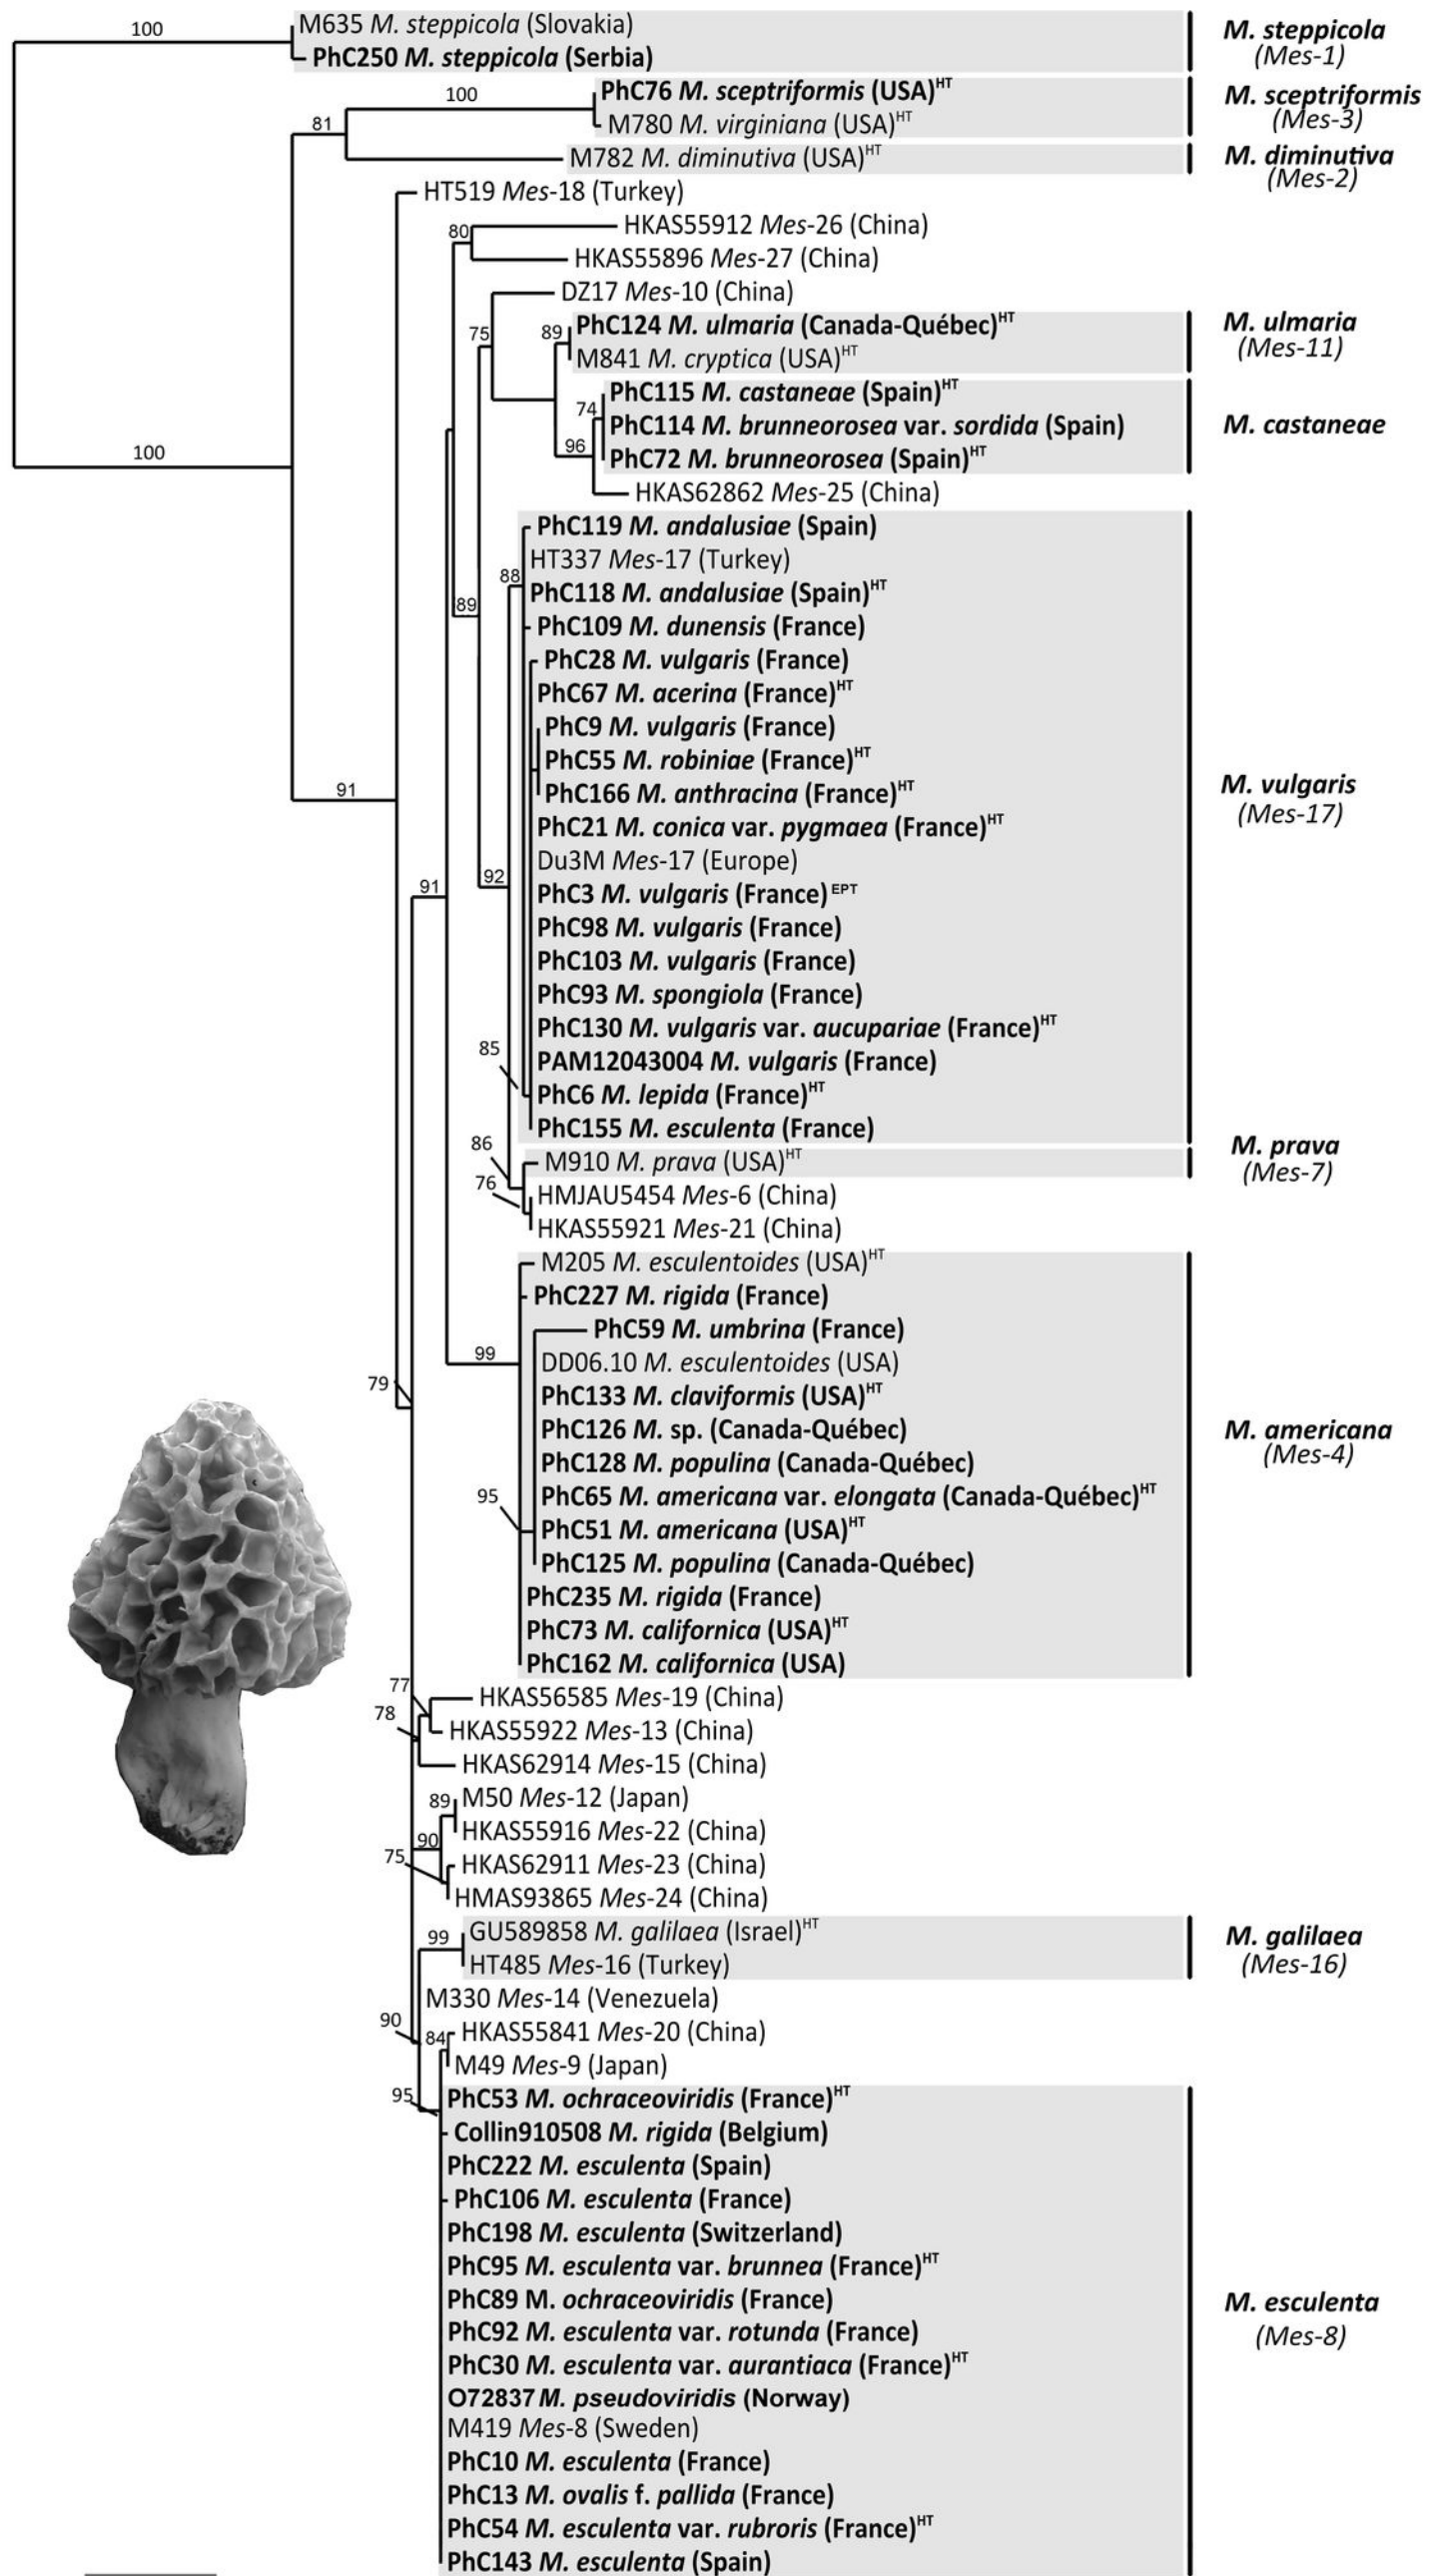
100
M635 *M. steppicola* (Slovakia)
PhC250 *M. steppicola* (Serbia)
*M. steppicola* (*Mes-1*)

81
100
PhC76 *M. sceptriformis* (USA)$^{HT}$
M780 *M. virginiana* (USA)$^{HT}$
*M. sceptriformis* (*Mes-3*)

M782 *M. diminutiva* (USA)$^{HT}$
*M. diminutiva* (*Mes-2*)

HT519 *Mes*-18 (Turkey)
80
HKAS55912 *Mes*-26 (China)
HKAS55896 *Mes*-27 (China)
DZ17 *Mes*-10 (China)
75
89
PhC124 *M. ulmaria* (Canada-Québec)$^{HT}$
M841 *M. cryptica* (USA)$^{HT}$
*M. ulmaria* (*Mes-11*)

100
74
PhC115 *M. castaneae* (Spain)$^{HT}$
PhC114 *M. brunneorosea* var. *sordida* (Spain)
96
PhC72 *M. brunneorosea* (Spain)$^{HT}$
*M. castaneae*
HKAS62862 *Mes*-25 (China)

PhC119 *M. andalusiae* (Spain)
HT337 *Mes*-17 (Turkey)
88
PhC118 *M. andalusiae* (Spain)$^{HT}$
89
PhC109 *M. dunensis* (France)
PhC28 *M. vulgaris* (France)
PhC67 *M. acerina* (France)$^{HT}$
PhC9 *M. vulgaris* (France)
PhC55 *M. robiniae* (France)$^{HT}$
91
PhC166 *M. anthracina* (France)$^{HT}$
PhC21 *M. conica* var. *pygmaea* (France)$^{HT}$
Du3M *Mes*-17 (Europe)
91
92
PhC3 *M. vulgaris* (France) $^{EPT}$
PhC98 *M. vulgaris* (France)
PhC103 *M. vulgaris* (France)
PhC93 *M. spongiola* (France)
PhC130 *M. vulgaris* var. *aucupariae* (France)$^{HT}$
85
PAM12043004 *M. vulgaris* (France)
PhC6 *M. lepida* (France)$^{HT}$
PhC155 *M. esculenta* (France)
*M. vulgaris* (*Mes-17*)

86
M910 *M. prava* (USA)$^{HT}$
*M. prava* (*Mes-7*)
76
HMJAU5454 *Mes*-6 (China)
HKAS55921 *Mes*-21 (China)

M205 *M. esculentoides* (USA)$^{HT}$
PhC227 *M. rigida* (France)
PhC59 *M. umbrina* (France)
99
DD06.10 *M. esculentoides* (USA)
79
PhC133 *M. claviformis* (USA)$^{HT}$
PhC126 *M.* sp. (Canada-Québec)
PhC128 *M. populina* (Canada-Québec)
95
PhC65 *M. americana* var. *elongata* (Canada-Québec)$^{HT}$
PhC51 *M. americana* (USA)$^{HT}$
PhC125 *M. populina* (Canada-Québec)
PhC235 *M. rigida* (France)
PhC73 *M. californica* (USA)$^{HT}$
PhC162 *M. californica* (USA)
*M. americana* (*Mes-4*)

77
HKAS56585 *Mes*-19 (China)
78
HKAS55922 *Mes*-13 (China)
HKAS62914 *Mes*-15 (China)
89
M50 *Mes*-12 (Japan)
90
HKAS55916 *Mes*-22 (China)
75
HKAS62911 *Mes*-23 (China)
HMAS93865 *Mes*-24 (China)
99
GU589858 *M. galilaea* (Israel)$^{HT}$
HT485 *Mes*-16 (Turkey)
*M. galilaea* (*Mes-16*)
M330 *Mes*-14 (Venezuela)
90
84
HKAS55841 *Mes*-20 (China)
M49 *Mes*-9 (Japan)
95
PhC53 *M. ochraceoviridis* (France)$^{HT}$
Collin910508 *M. rigida* (Belgium)
PhC222 *M. esculenta* (Spain)
PhC106 *M. esculenta* (France)
PhC198 *M. esculenta* (Switzerland)
PhC95 *M. esculenta* var. *brunnea* (France)$^{HT}$
PhC89 M. *ochraceoviridis* (France)
PhC92 *M. esculenta* var. *rotunda* (France)
PhC30 *M. esculenta* var. *aurantiaca* (France)$^{HT}$
O72837 *M. pseudoviridis* (Norway)
M419 *Mes*-8 (Sweden)
PhC10 *M. esculenta* (France)
PhC13 *M. ovalis* f. *pallida* (France)
PhC54 *M. esculenta* var. *rubroris* (France)$^{HT}$
PhC143 *M. esculenta* (Spain)
*M. esculenta* (*Mes-8*)